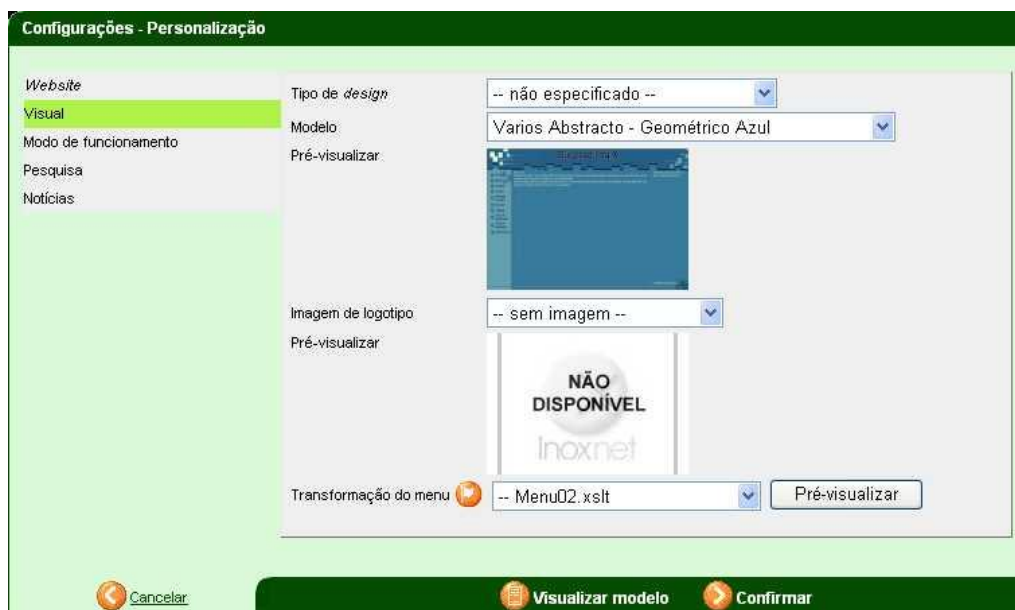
Configurações - Personalização

Website
Visual
Modo de funcionamento
Pesquisa
Notícias

Tipo de design
-- não especificado --
Modelo
Varios Abstracto - Geométrico Azul
Pré-visualizar
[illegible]

Imagem de logotipo
-- sem imagem --
Pré-visualizar
NÃO DISPONÍVEL
Inoxnet

Transformação do menu
-- Menu02.xslt
Pré-visualizar

Cancelar
Visualizar modelo
Confirmar